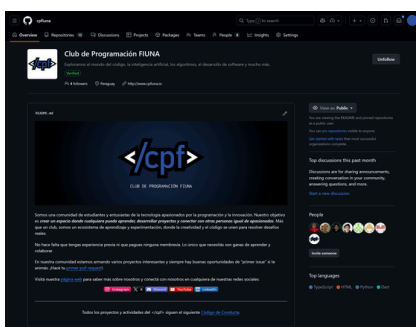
cpfiuna

Type / to search

Overview Repositories 38 Discussions Projects Packages Teams People 8 Insights Settings

Club de Programación FIUNA

Exploramos el mundo del código, la inteligencia artificial, los algoritmos, el desarrollo de software y mucho más.

Verified

4 followers Paraguay http://www.cpfiuna.io

Unfollow

README.md

</cpf>

CLUB DE PROGRAMACIÓN FIUNA

Somos una comunidad de estudiantes y entusiastas de la tecnología apasionados por la programación y la innovación. Nuestro objetivo es crear un espacio donde cualquiera pueda aprender, desarrollar proyectos y conectar con otras personas igual de apasionadas. Más que un club, somos un ecosistema de aprendizaje y experimentación, donde la creatividad y el código se unen para resolver desafíos reales.

No hace falta que tengas experiencia previa ni que pagues ninguna membresía. Lo único que necesitás son ganas de aprender y colaborar.

En nuestra comunidad estamos armando varios proyectos interesantes y siempre hay buenas oportunidades de "primer issue" si te animás. ¡Hacé tu primer pull request!

Visitá nuestra página web para saber más sobre nosotros y conectá con nosotros en cualquiera de nuestras redes sociales:

Instagram X Discord YouTube LinkedIn

Todos los proyectos y actividades del </cpf> siguen el siguiente Código de Conducta

View as: Public

You are viewing the README and pinned repositories as a public user.

You can pin repositories visible to anyone.

Get started with tasks that most successful organizations complete.

Top discussions this past month

Discussions are for sharing announcements, creating conversation in your community, answering questions, and more.

Start a new discussion

People

Invite someone

Top languages

TypeScript HTML Python Dart